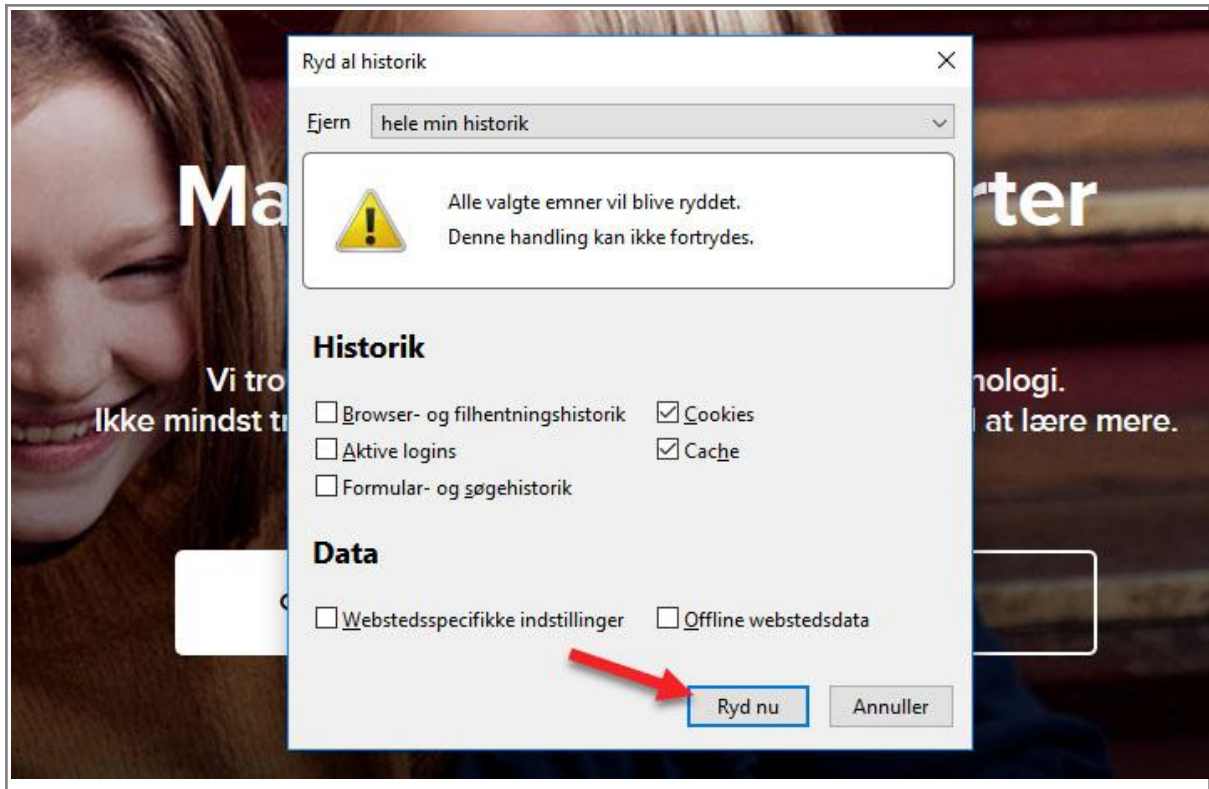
Ma

rter

Vi tro

nologi.

Ikke mindst t

l at lære mere.

Ryd al historik

Fjern hele min historik

Alle valgte emner vil blive ryddet.
Denne handling kan ikke fortrydes.

Historik

☐ Browser- og filhentningshistorik
☑ Cookies
☐ Aktive logins
☑ Cache
☐ Formular- og søgehistorik

Data

☐ Webstedsspecifikke indstillinger
☐ Offline webstedsdata

Ryd nu
Annuller